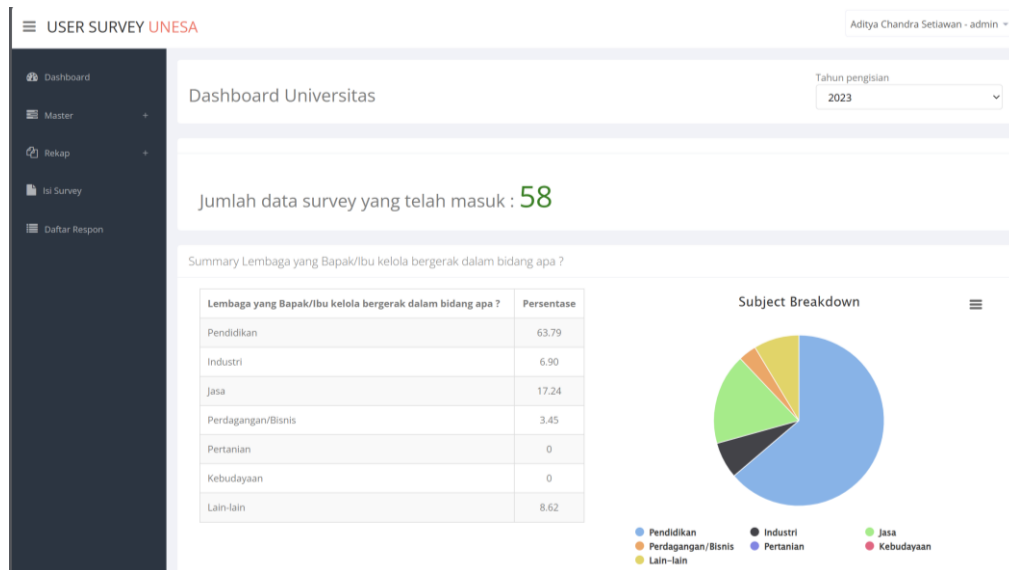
≡ USER SURVEY UNESA

Aditya Chandra Setiawan - admin

Dashboard
Master +
Rekap +
Isi Survey
Daftar Respon

Dashboard Universitas

Tahun pengisian
2023

Jumlah data survey yang telah masuk : 58

Summary Lembaga yang Bapak/Ibu kelola bergerak dalam bidang apa ?

| Lembaga yang Bapak/Ibu kelola bergerak dalam bidang apa ? | Persentase |
|---|---|
| Pendidikan | 63.79 |
| Industri | 6.90 |
| Jasa | 17.24 |
| Perdagangan/Bisnis | 3.45 |
| Pertanian | 0 |
| Kebudayaan | 0 |
| Lain-lain | 8.62 |

Subject Breakdown

Pendidikan
Industri
Jasa
Perdagangan/Bisnis
Pertanian
Kebudayaan
Lain-lain